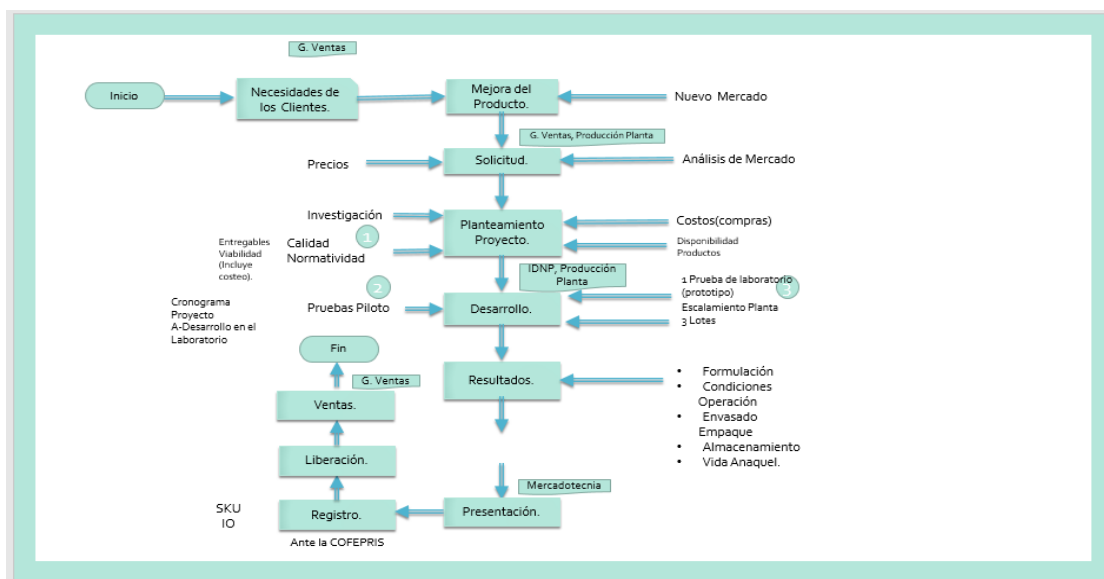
G. Ventas

Inicio

Necesidades de los Clientes.

Mejora del Producto.

Nuevo Mercado

G. Ventas, Producción Planta

Precios

Solicitud.

Análisis de Mercado

Investigación

Planteamiento Proyecto.

Costos(compras)

Entregables
Viabilidad
(Incluye costeo).

1

Calidad
Normatividad

Disponibilidad
Productos

IDNP, Producción Planta

2

Pruebas Piloto

Desarrollo.

1 Prueba de laboratorio (prototipo)
Escalamiento Planta
3 Lotes

3

Cronograma
Proyecto
A-Desarrollo en el Laboratorio

Fin

G. Ventas

Resultados.

• Formulación
• Condiciones Operación
• Envasado Empaque
• Almacenamiento
• Vida Anaquel.

Ventas.

Liberación.

Mercadotecnia

SKU
IO

Registro.

Presentación.

Ante la COFEPRIS